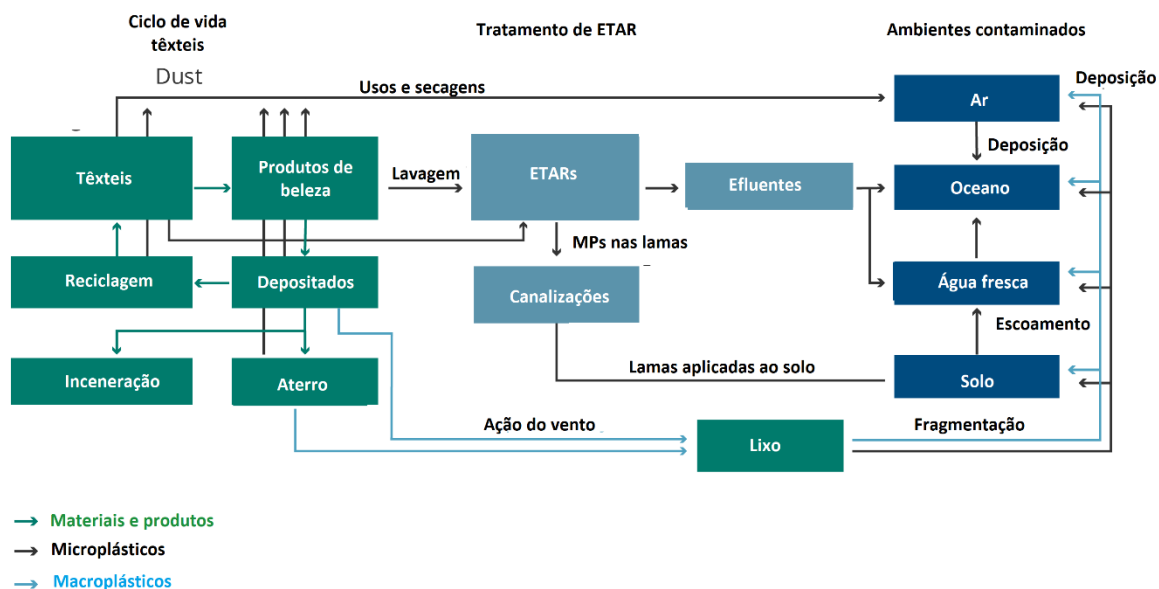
Ciclo de vida têxteis

Tratamento de ETAR

Ambientes contaminados

Dust

Usos e secagens

Deposição

Ar

Deposição

Têxteis

Produtos de beleza

Lavagem

ETARs

Efluentes

Oceano

MPs nas lamas

Reciclagem

Depositados

Canalizações

Água fresca

Escoamento

Lamas aplicadas ao solo

Inceneração

Aterro

Solo

Ação do vento

Fragmentação

Lixo

Materiais e produtos

Microplásticos

Macroplásticos